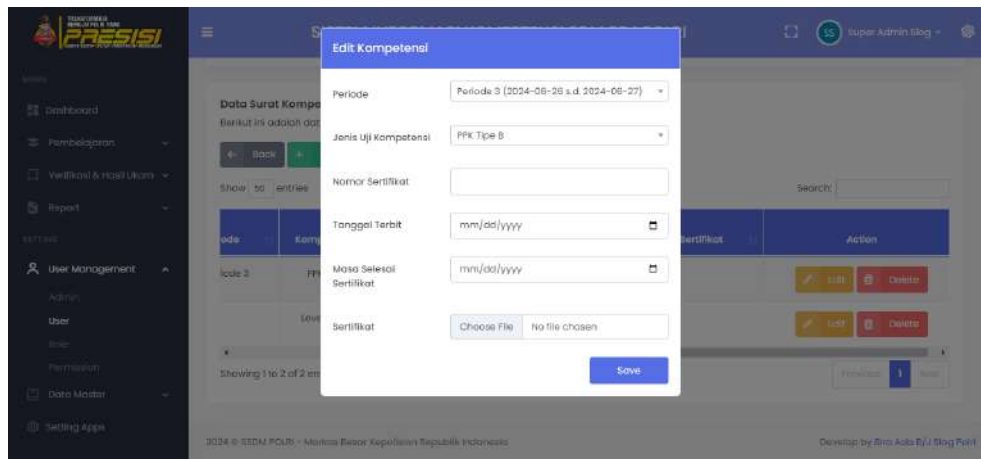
PRESISI

Dashboard
Pembelajaran
Verifikasi & Hasil Ukom
Report
User Management
Admin
User
Role
Permission
Data Master
Setting Apps

SS Super Admin Slog

Data Surat Kompe
Berikut ini adalah dat
Back
Show 10 entries
Search:
ode
Kom
iode 3
PPK
Leve
ertifikat
Action
Edit
Delete
Edit
Delete
Showing 1 to 2 of 2 en
Previous
1
Next

2024 © SSDM POLRI - Markas Besar Kepolisian Republik Indonesia
Develop by Biro Kola R/J Slog Polri

Edit Kompetensi

Periode
Periode 3 (2024-08-26 s.d 2024-08-27)

Jenis Uji Kompetensi
PPK Tipe B

Nomor Sertifikat

Tanggal Terbit
mm/dd/yyyy

Masa Selesai Sertifikat
mm/dd/yyyy

Sertifikat
Choose File
No file chosen

Save